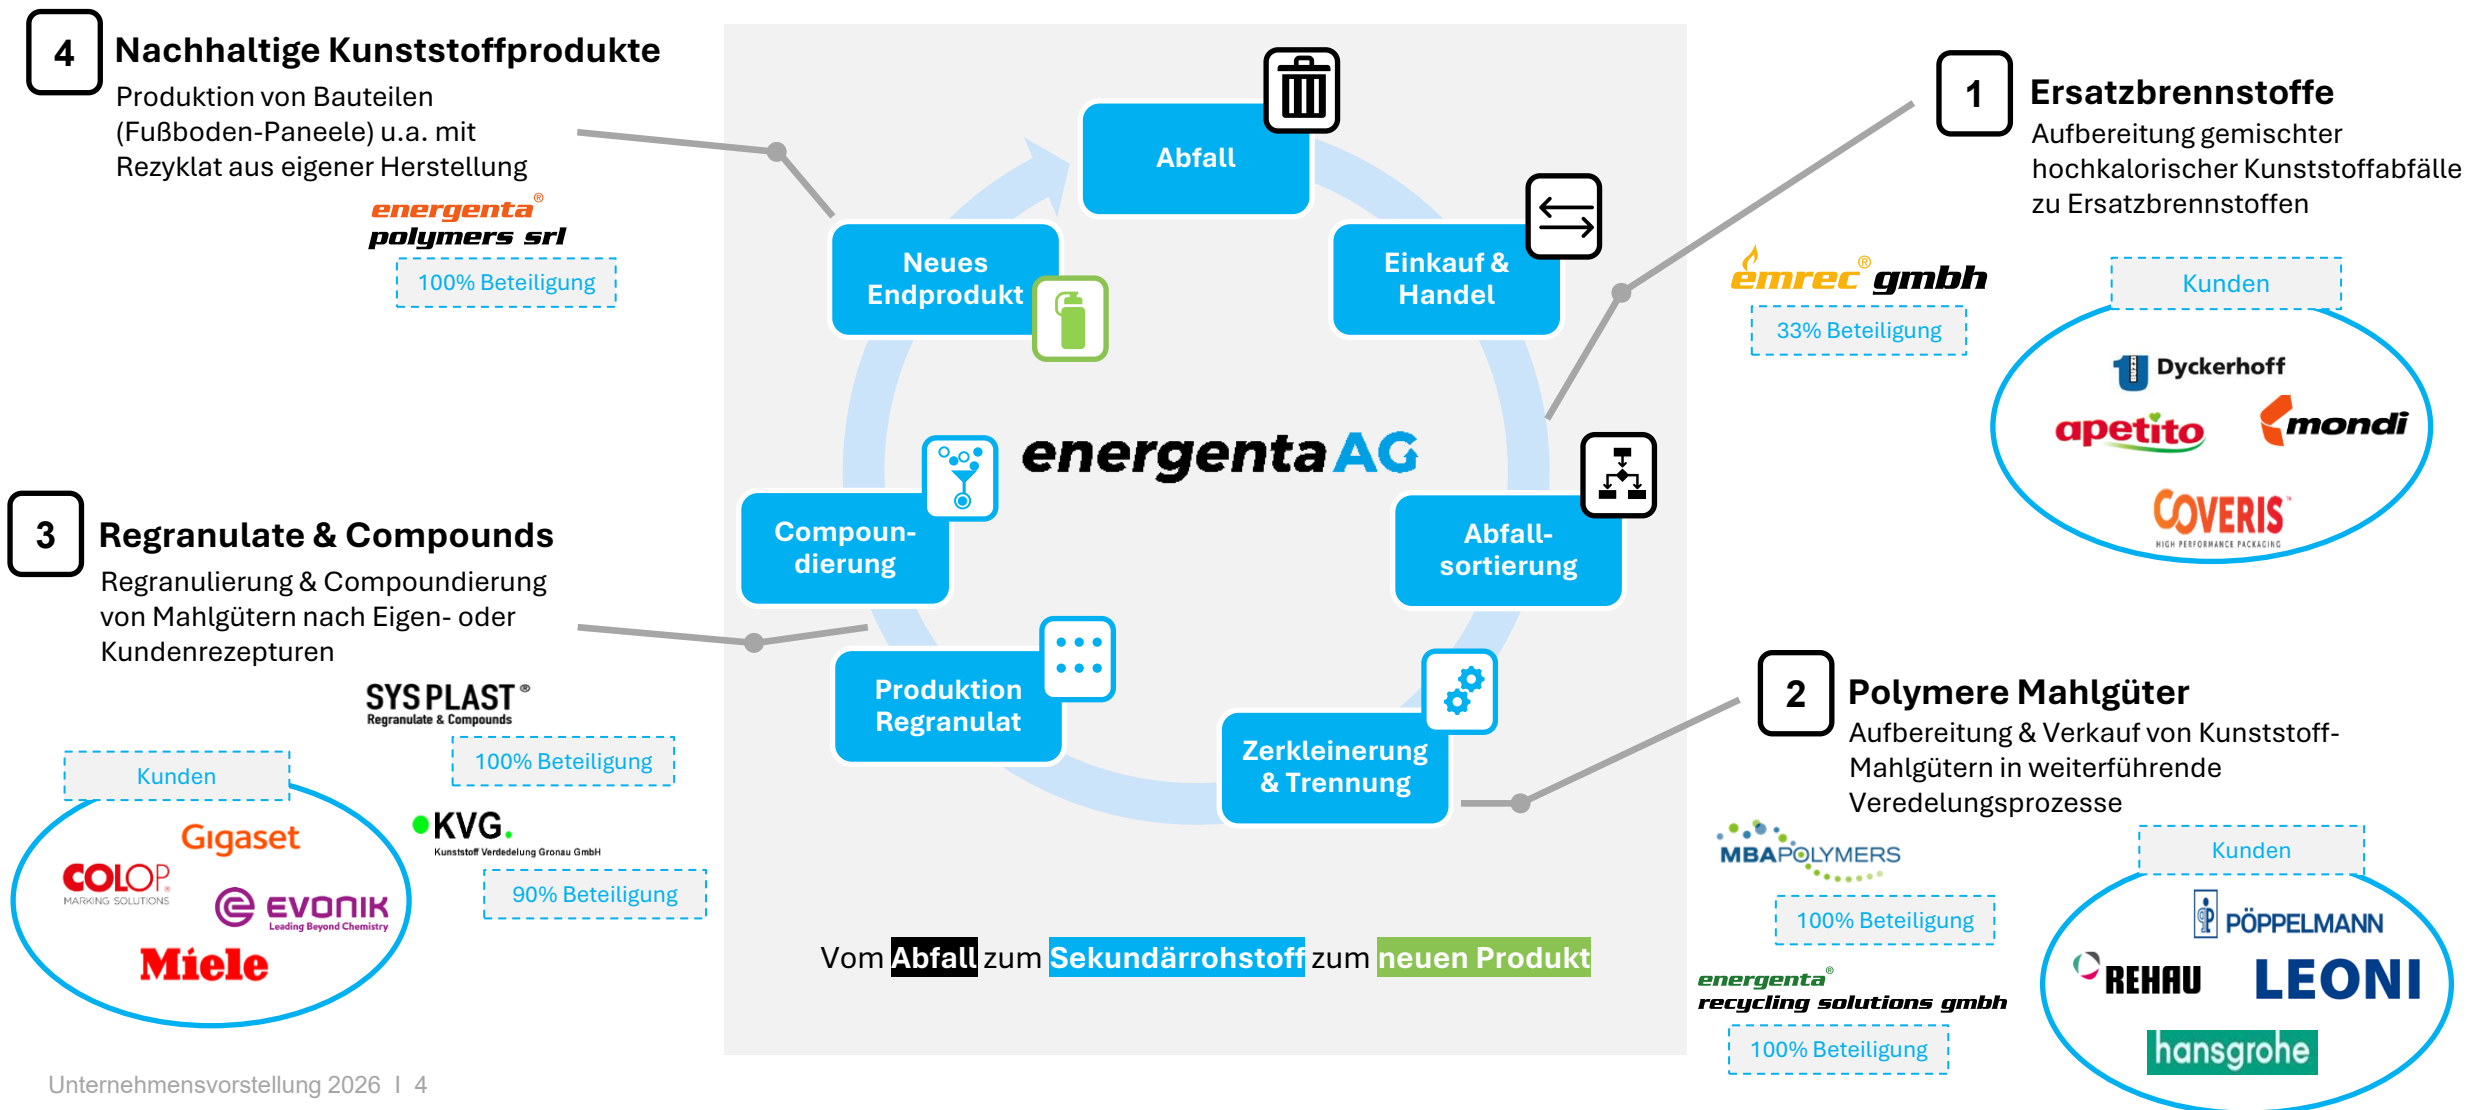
4 Nachhaltige Kunststoffprodukte

Produktion von Bauteilen (Fußboden-Paneele) u.a. mit Rezyklat aus eigener Herstellung

energenta® polymers srl

100% Beteiligung

Abfall

Einkauf & Handel

Abfall-sortierung

Zerkleinerung & Trennung

Produktion Regranulat

Compoun-dierung

Neues Endprodukt

energenta AG

1 Ersatzbrennstoffe

Aufbereitung gemischter hochkalorischer Kunststoffabfälle zu Ersatzbrennstoffen

emrec® gmbh

33% Beteiligung

Kunden

Dyckerhoff

apetito

mondi

COVERIS HIGH PERFORMANCE PACKAGING

3 Regranulate & Compounds

Regranulierung & Compoundierung von Mahlgütern nach Eigen- oder Kundenrezepturen

SYSPLAST® Regranulate & Compounds

100% Beteiligung

KVG. Kunststoff Veredelung Gronau GmbH

90% Beteiligung

Kunden

Gigaset

COLOP MARKING SOLUTIONS

EVONIK Leading Beyond Chemistry

Miele

2 Polymere Mahlgüter

Aufbereitung & Verkauf von Kunststoff-Mahlgütern in weiterführende Veredelungsprozesse

MBAPOLYMERS

100% Beteiligung

energenta® recycling solutions gmbh

100% Beteiligung

Kunden

PÖPPELMANN

REHAU

LEONI

hansgrohe

Vom Abfall zum Sekundärrohstoff zum neuen Produkt

Unternehmensvorstellung 2026 I 4